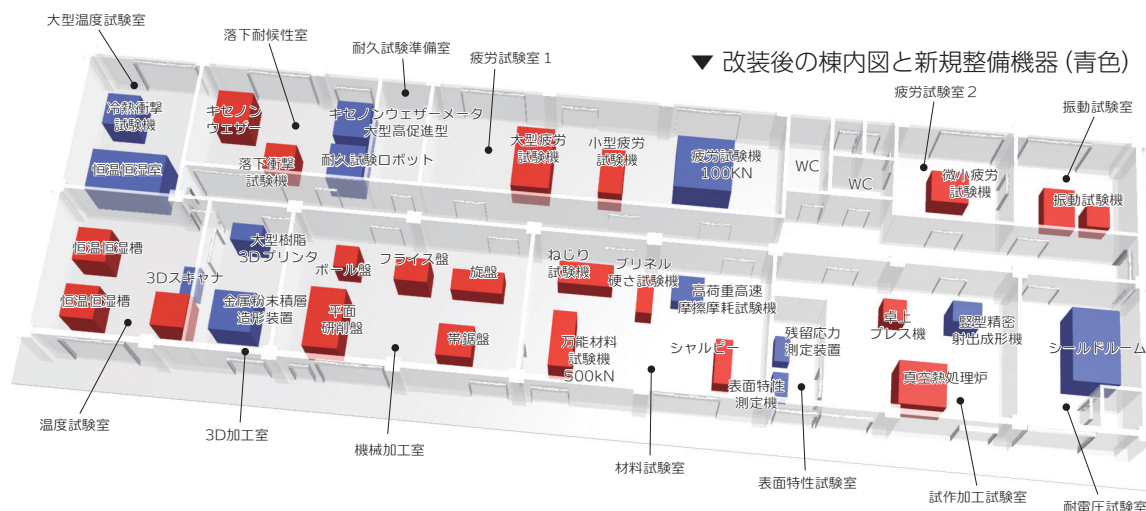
▼ 改装後の棟内図と新規整備機器 (青色)

大型温度試験室
落下耐候性室
耐久試験準備室
疲労試験室 1
疲労試験室 2
振動試験室

冷熱衝撃試験機
キセノンウェザー
キセノンウェザーメータ大型高促進型
耐久試験ロボット
落下衝撃試験機
大型疲労試験機
小型疲労試験機
疲労試験機 100KN
WC
WC
微小疲労試験機
振動試験機
恒温恒湿室
恒温恒湿槽
3Dスキャナ
恒温恒湿槽
大型樹脂3Dプリンタ
金属粉末積層造形装置
ボール盤
フライス盤
平面研削盤
旋盤
帯鋸盤
ねじり試験機
ブリネル硬さ試験機
高荷重高速摩擦摩耗試験機
万能材料試験機 500kN
シャルピー
残留応力測定装置
表面特性測定機
卓上プレス機
竪型精密射出成形機
シールドルーム
真空熱処理炉

温度試験室
3D加工室
機械加工室
材料試験室
表面特性試験室
試作加工試験室
耐雷圧試験室